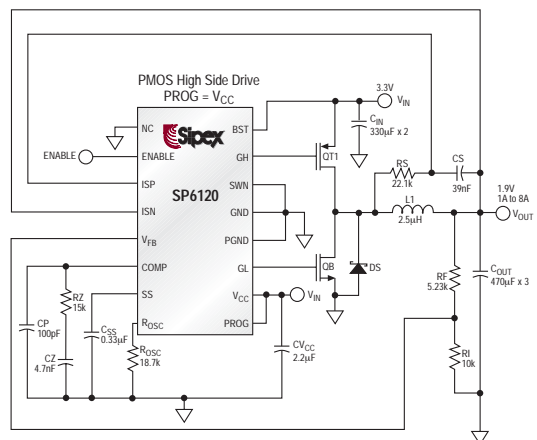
PMOS High Side Drive
PROG = $V_{CC}$

3.3V
$V_{IN}$

$C_{IN}$
330µF x 2

NC
Sipex
BST
ENABLE
ENABLE
GH
QT1
ISP
SP6120
SWN
RS
22.1k
CS
39nF
1.9V
1A to 8A
$V_{OUT}$
ISN
GND
L1
2.5µH
$V_{FB}$
PGND
COMP
GL
QB
DS
RF
5.23k
$C_{OUT}$
470µF x 3
RZ
15k
SS
$V_{CC}$
$V_{IN}$
CP
100pF
$C_{SS}$
0.33µF
$R_{OSC}$
PROG
CZ
4.7nF
$R_{OSC}$
18.7k
$CV_{CC}$
2.2µF
RI
10k